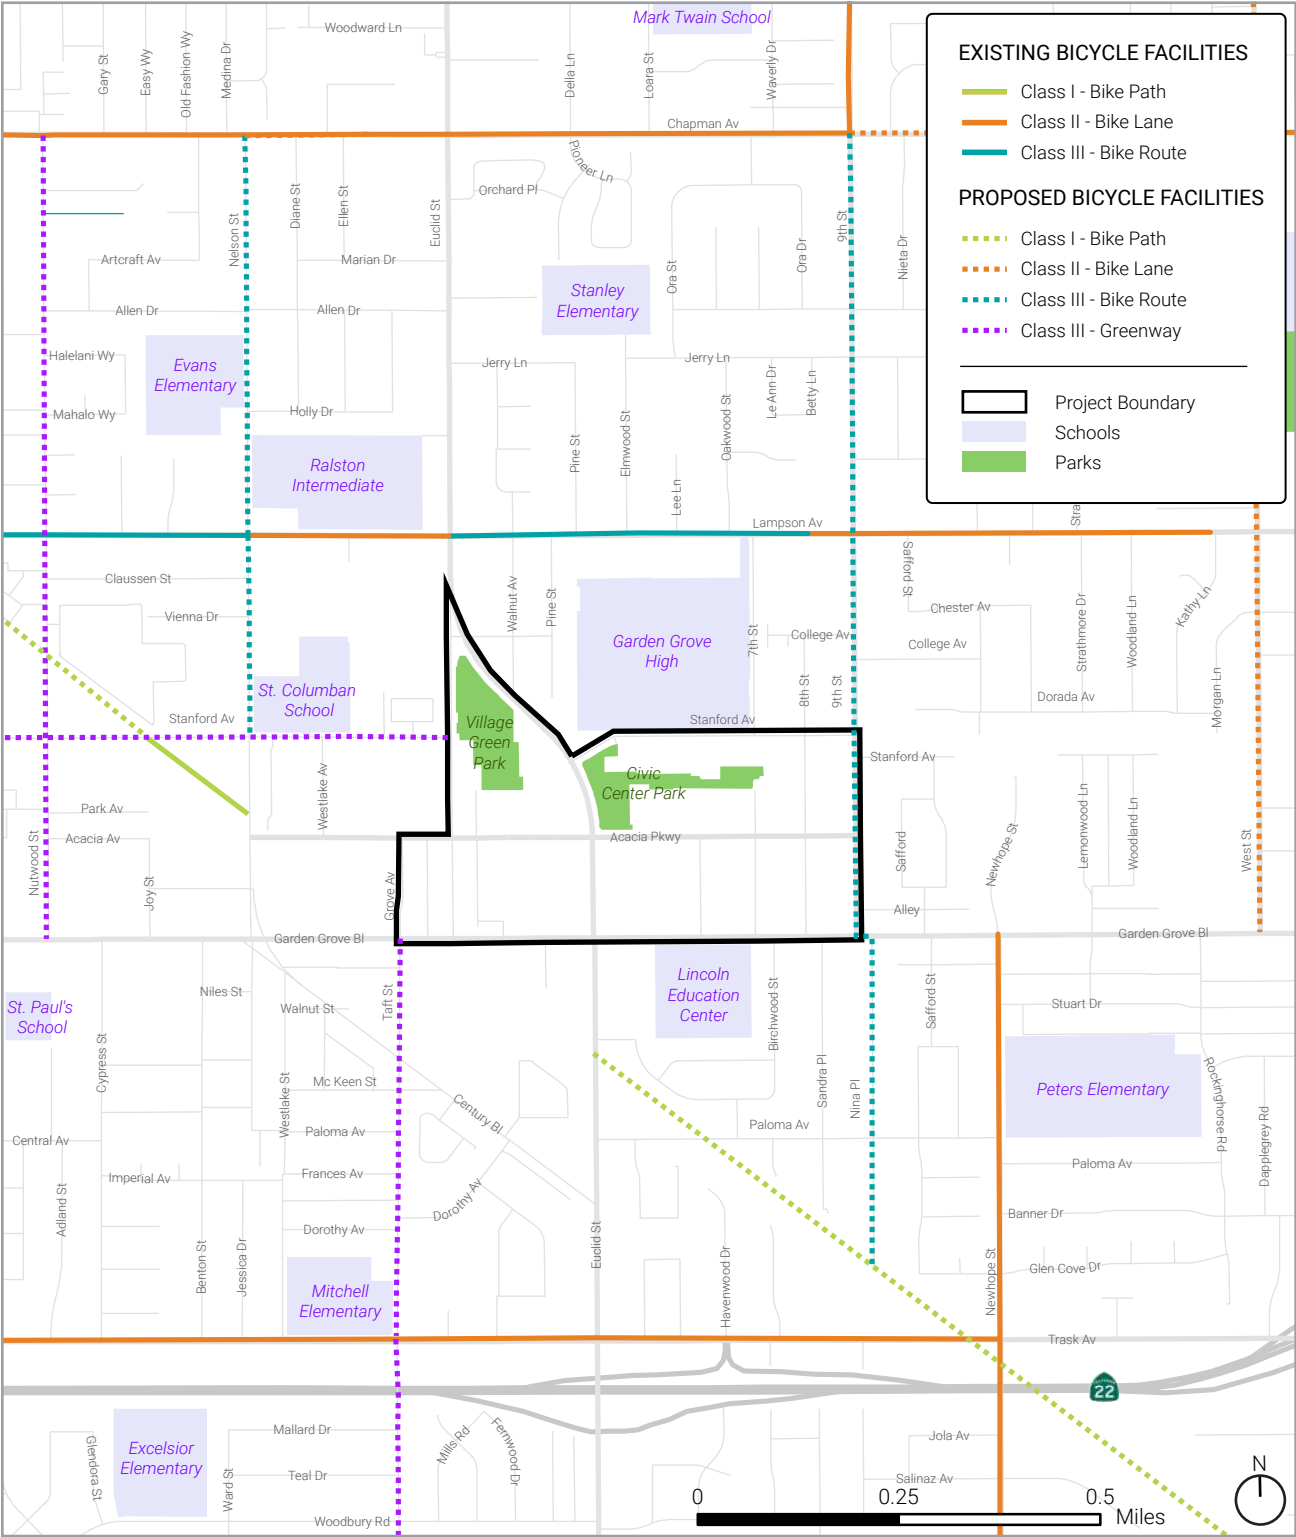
EXISTING BICYCLE FACILITIES
Class I - Bike Path
Class II - Bike Lane
Class III - Bike Route
PROPOSED BICYCLE FACILITIES
Class I - Bike Path
Class II - Bike Lane
Class III - Bike Route
Class III - Greenway
Project Boundary
Schools
Parks

Mark Twain School
Woodward Ln
Gary St
Easy Wy
Old Fashion Wy
Medina Dr
Della Ln
Loara St
Waverly Dr
Chapman Av
Pioneer Ln
Orchard Pl
Diane St
Ellen St
Euclid St
Nelson St
Artcraft Av
Marian Dr
Allen Dr
Allen Dr
Stanley Elementary
Ora St
Ora Dr
9th St
Nieta Dr
Halelani Wy
Evans Elementary
Mahalo Wy
Holly Dr
Jerry Ln
Jerry Ln
Pine St
Elmwood St
Oakwood St
Le Ann Dr
Betty Ln
Lee Ln
Ralston Intermediate
Lampson Av
Stra
Claussen St
Vienna Dr
Walnut Av
Pine St
Garden Grove High
7th St
College Av
Safford St
Chester Av
College Av
Strathmore Dr
Woodland Ln
Kathy Ln
Morgan Ln
Dorada Av
8th St
9th St
St. Columban School
Stanford Av
Stanford Av
Stanford Av
Village Green Park
Civic Center Park
Westlake Av
Park Av
Acacia Av
Acacia Pkwy
Safford
Newhope St
Lemonwood Ln
Woodland Ln
West St
Nutwood St
Joy St
Grove Av
Alley
Garden Grove Bl
Garden Grove Bl
Niles St
Walnut St
Taft St
Lincoln Education Center
Birchwood St
Safford St
Stuart Dr
St. Paul's School
Cypress St
Westlake St
Mc Keen St
Century Bl
Sandra Pl
Nina Pl
Peters Elementary
Rockinghorse Rd
Dapplegrey Rd
Central Av
Paloma Av
Paloma Av
Paloma Av
Imperial Av
Frances Av
Dorothy Av
Dorothy Av
Adland St
Euclid St
Banner Dr
Benton St
Jessica Dr
Mitchell Elementary
Havenwood Dr
Glen Cove Dr
Newhope St
Trask Av
22
Excelsior Elementary
Glendora St
Mallard Dr
Mills Rd
Fernwood Dr
Jola Av
Ward St
Teal Dr
Salinaz Av
Woodbury Rd
0
0.25
0.5
Miles
N